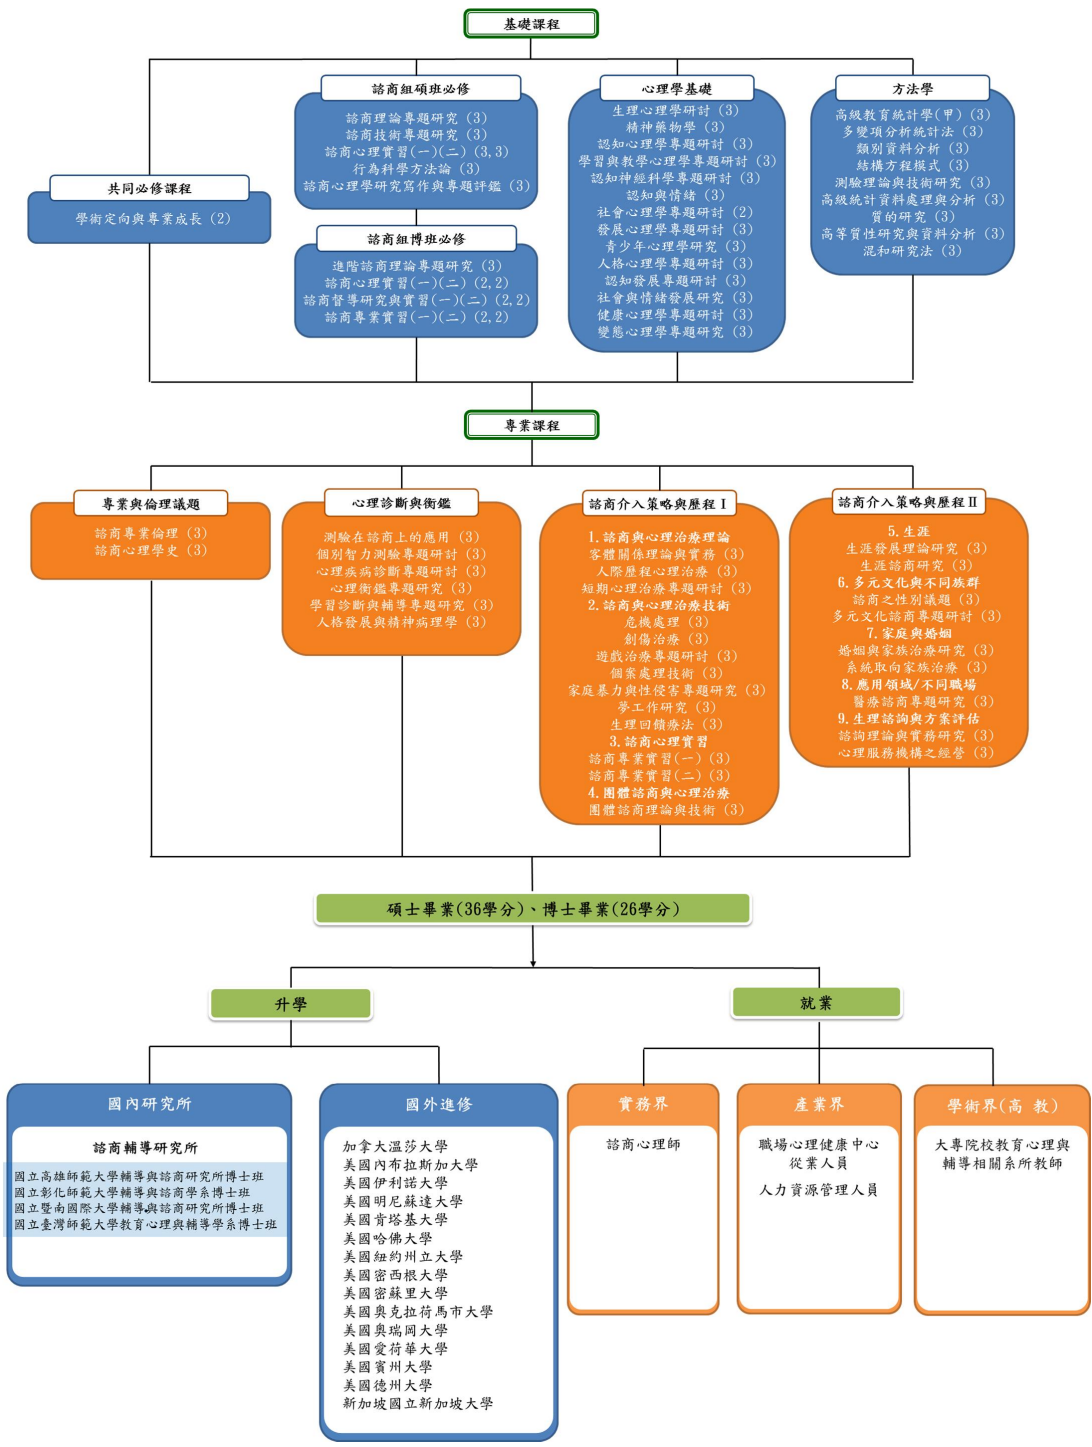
基礎課程

共同必修課程
學術定向與專業成長（2）

諮商組碩班必修
諮商理論專題研究（3）
諮商技術專題研究（3）
諮商心理實習（一）(二)（3, 3）
行為科學方法論（3）
諮商心理學研究寫作與專題評鑑（3）

諮商組博班必修
進階諮商理論專題研究（3）
諮商心理實習（一）(二)（2, 2）
諮商督導研究與實習（一）(二)（2, 2）
諮商專業實習（一）(二)（2, 2）

心理學基礎
生理心理學研討（3）
精神藥物學（3）
認知心理學專題研討（3）
學習與教學心理學專題研討（3）
認知神經科學專題研討（3）
認知與情緒（3）
社會心理學專題研討（2）
發展心理學專題研討（3）
青少年心理學研究（3）
人格心理學專題研討（3）
認知發展專題研討（3）
社會與情緒發展研究（3）
健康心理學專題研討（3）
變態心理學專題研究（3）

方法學
高級教育統計學(甲)（3）
多變項分析統計法（3）
類別資料分析（3）
結構方程模式（3）
測驗理論與技術研究（3）
高級統計資料處理與分析（3）
質的研究（3）
高等質性研究與資料分析（3）
混和研究法（3）

專業課程

專業與倫理議題
諮商專業倫理（3）
諮商心理學史（3）

心理診斷與衡鑑
測驗在諮商上的應用（3）
個別智力測驗專題研討（3）
心理疾病診斷專題研討（3）
心理衡鑑專題研究（3）
學習診斷與輔導專題研究（3）
人格發展與精神病理學（3）

諮商介入策略與歷程 I
1. 諮商與心理治療理論
客體關係理論與實務（3）
人際歷程心理治療（3）
短期心理治療專題研討（3）
2. 諮商與心理治療技術
危機處理（3）
創傷治療（3）
遊戲治療專題研討（3）
個案處理技術（3）
家庭暴力與性侵害專題研究（3）
夢工作研究（3）
生理回饋療法（3）
3. 諮商心理實習
諮商專業實習(一)（3）
諮商專業實習(二)（3）
4. 團體諮商與心理治療
團體諮商理論與技術（3）

諮商介入策略與歷程 II
5. 生涯
生涯發展理論研究（3）
生涯諮商研究（3）
6. 多元文化與不同族群
諮商之性別議題（3）
多元文化諮商專題研討（3）
7. 家庭與婚姻
婚姻與家族治療研究（3）
系統取向家族治療（3）
8. 應用領域/不同職場
醫療諮商專題研究（3）
9. 生理諮詢與方案評估
諮詢理論與實務研究（3）
心理服務機構之經營（3）

碩士畢業(36學分)、博士畢業(26學分)

升學

國內研究所
諮商輔導研究所
國立高雄師範大學輔導與諮商研究所博士班
國立彰化師範大學輔導與諮商學系博士班
國立暨南國際大學輔導與諮商研究所博士班
國立臺灣師範大學教育心理與輔導學系博士班

國外進修
加拿大溫莎大學
美國內布拉斯加大學
美國伊利諾大學
美國明尼蘇達大學
美國肯塔基大學
美國哈佛大學
美國紐約州立大學
美國密西根大學
美國密蘇里大學
美國奧克拉荷馬市大學
美國奧瑞岡大學
美國愛荷華大學
美國賓州大學
美國德州大學
新加坡國立新加坡大學

就業

實務界
諮商心理師

產業界
職場心理健康中心從業人員
人力資源管理人員

學術界(高 教)
大專院校教育心理與輔導相關系所教師